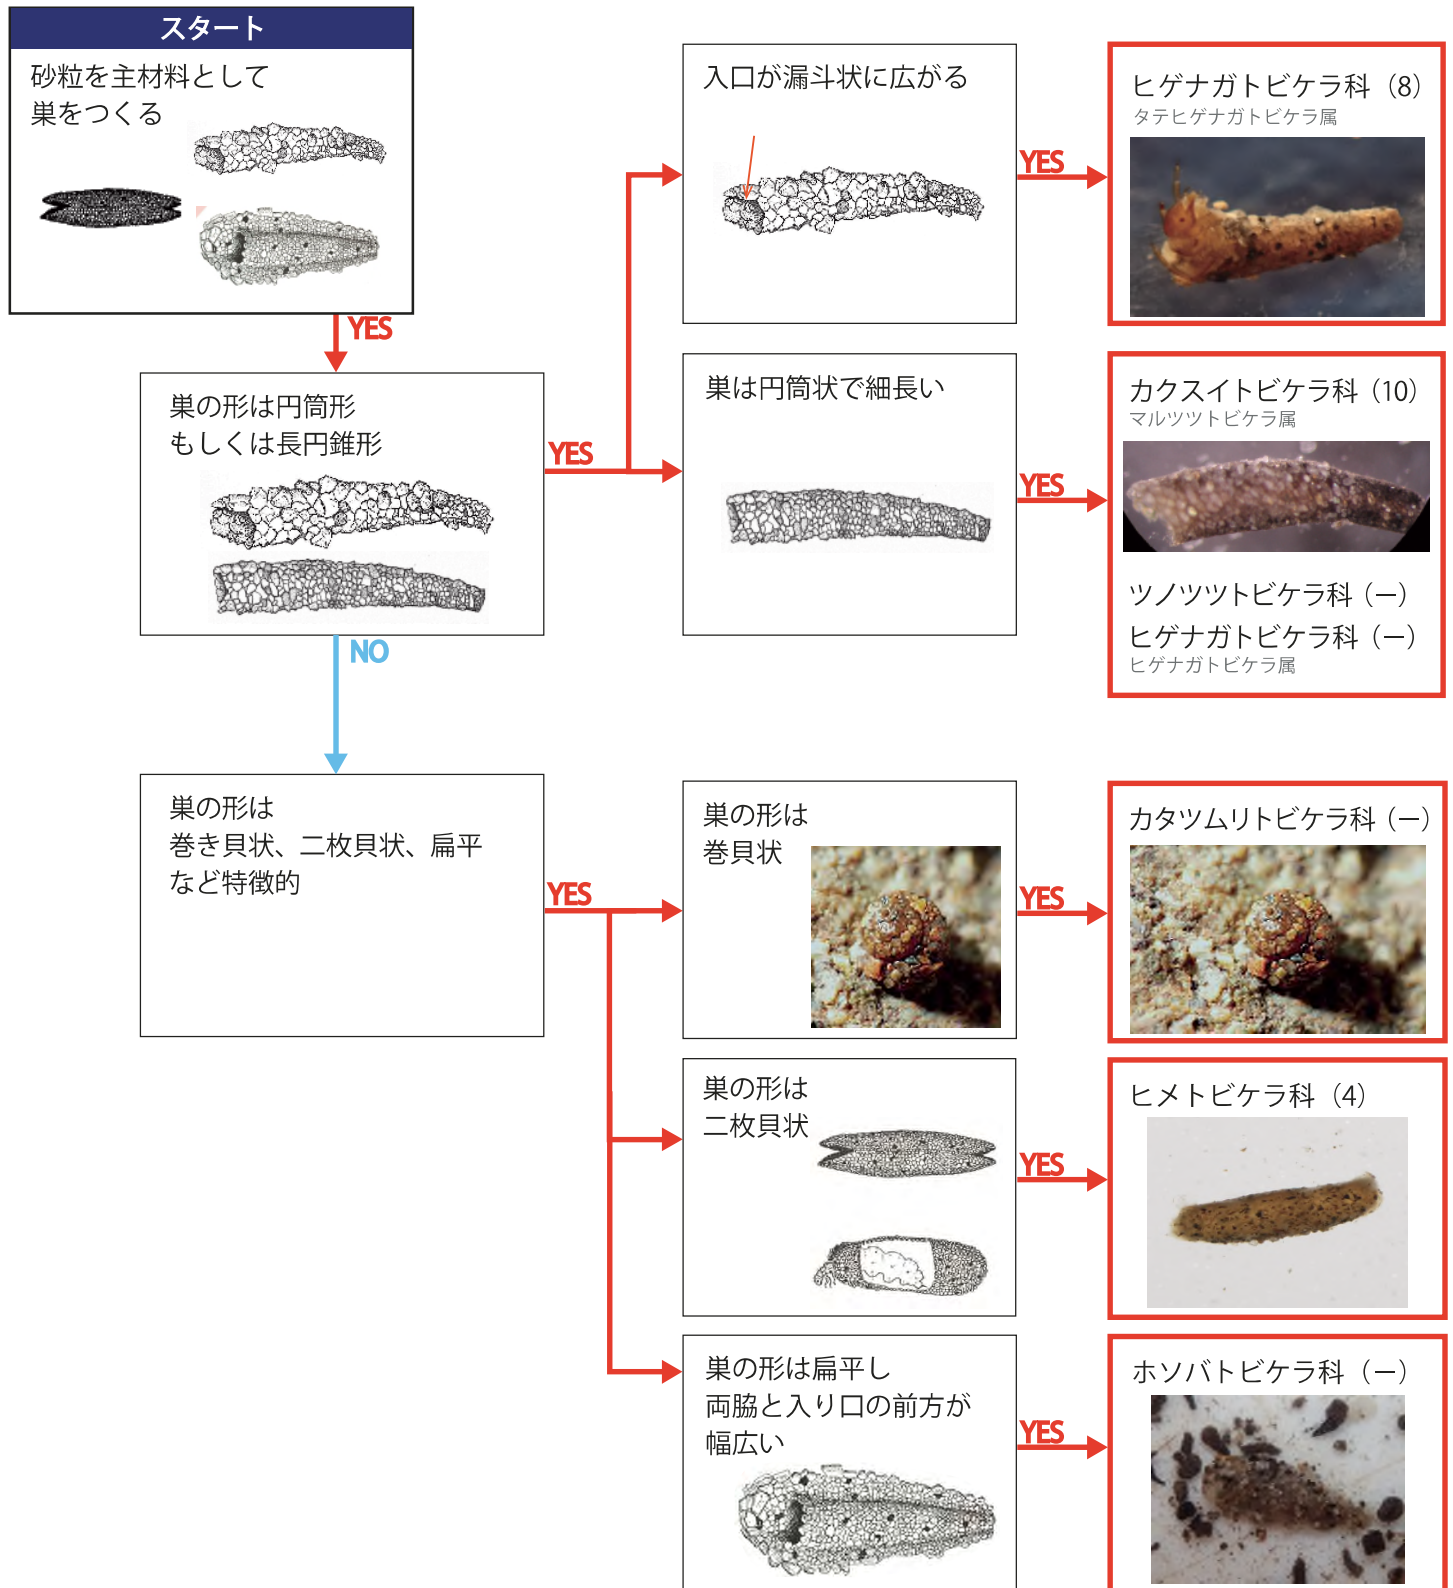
スタート

砂粒を主材料として巣をつくる

YES

巣の形は円筒形もしくは長円錐形

YES

入口が漏斗状に広がる

YES

ヒゲナガトビケラ科（8）
タテヒゲナガトビケラ属

巣は円筒状で細長い

YES

カクスイトビケラ科（10）
マルツツトビケラ属

ツノツツトビケラ科（—）
ヒゲナガトビケラ科（—）
ヒゲナガトビケラ属

NO

巣の形は巻き貝状、二枚貝状、扁平など特徴的

YES

巣の形は巻貝状

YES

カタツムリトビケラ科（—）

巣の形は二枚貝状

YES

ヒメトビケラ科（4）

巣の形は扁平し両脇と入り口の前方が幅広い

YES

ホソバトビケラ科（—）